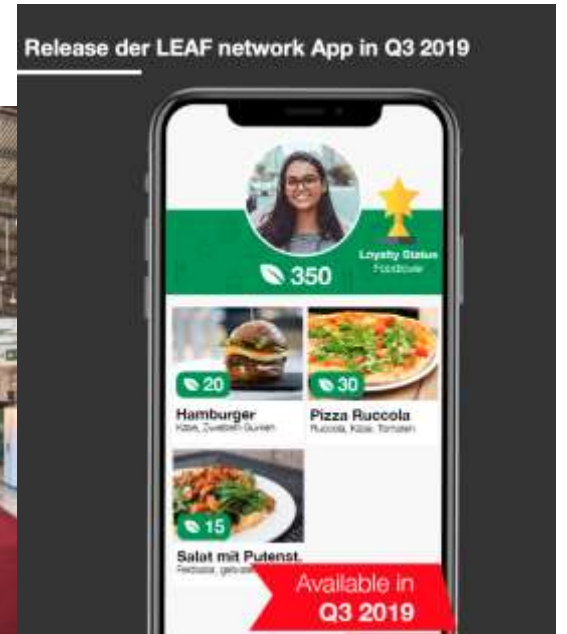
Release der LEAF network App in Q3 2019

350

Loyalty Status
Foodtrooper

20
Hamburger
Käse, Zwiebeln Gurken

30
Pizza Ruccola
Ruccola, Käse, Tomaten

15
Salat mit Putenst.
Feldsalat, gebratene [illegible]

Available in
Q3 2019